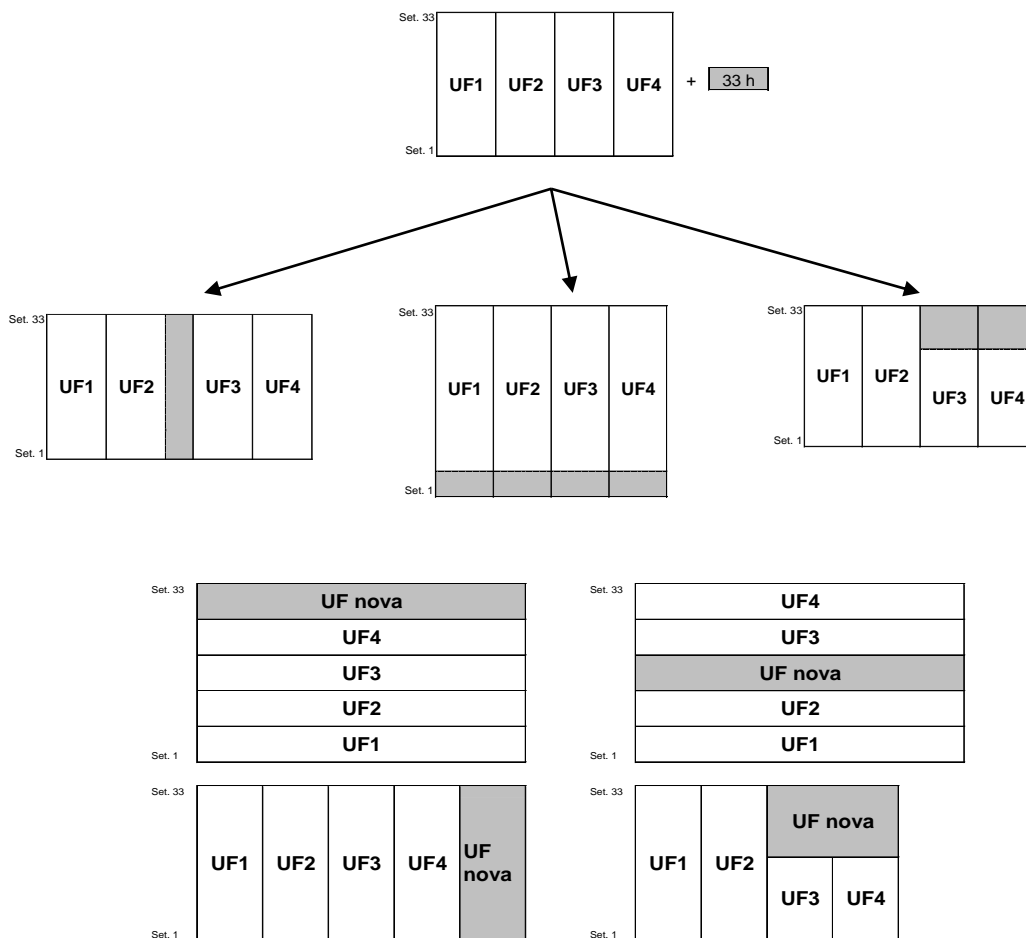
Set. 33
UF1 UF2 UF3 UF4 + 33 h
Set. 1

Set. 33
UF1 UF2 UF3 UF4
Set. 1

Set. 33
UF1 UF2 UF3 UF4
Set. 1

Set. 33
UF1 UF2 UF3 UF4
Set. 1

Set. 33
UF nova
UF4
UF3
UF2
UF1
Set. 1

Set. 33
UF4
UF3
UF nova
UF2
UF1
Set. 1

Set. 33
UF1 UF2 UF3 UF4 UF nova
Set. 1

Set. 33
UF1 UF2 UF nova
UF3 UF4
Set. 1